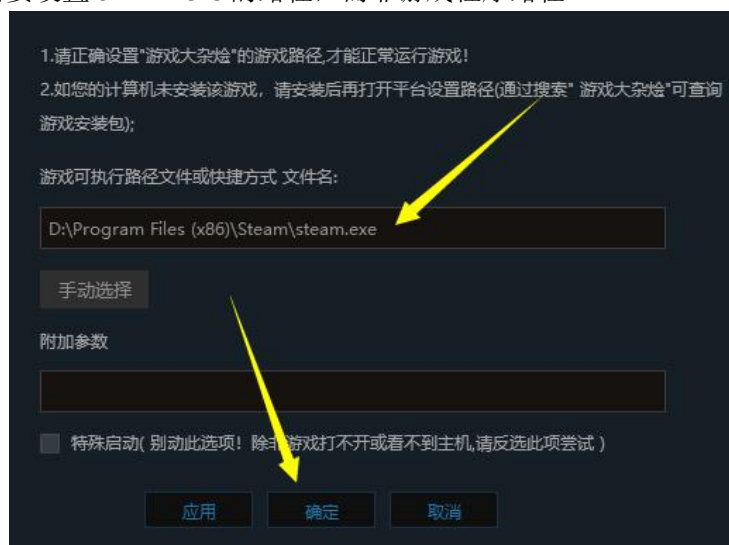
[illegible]

1.请正确设置"游戏大杂烩"的游戏路径,才能正常运行游戏!

2.如您的计算机未安装该游戏,请安装后再打开平台设置路径(通过搜索" 游戏大杂烩"可查询游戏安装包);

游戏可执行路径文件或快捷方式 文件名:

D:\Program Files (x86)\Steam\steam.exe

手动选择

附加参数

特殊启动( 别动此选项! 除非游戏打不开或看不到主机,请反选此项尝试 )

应用

确定

取消